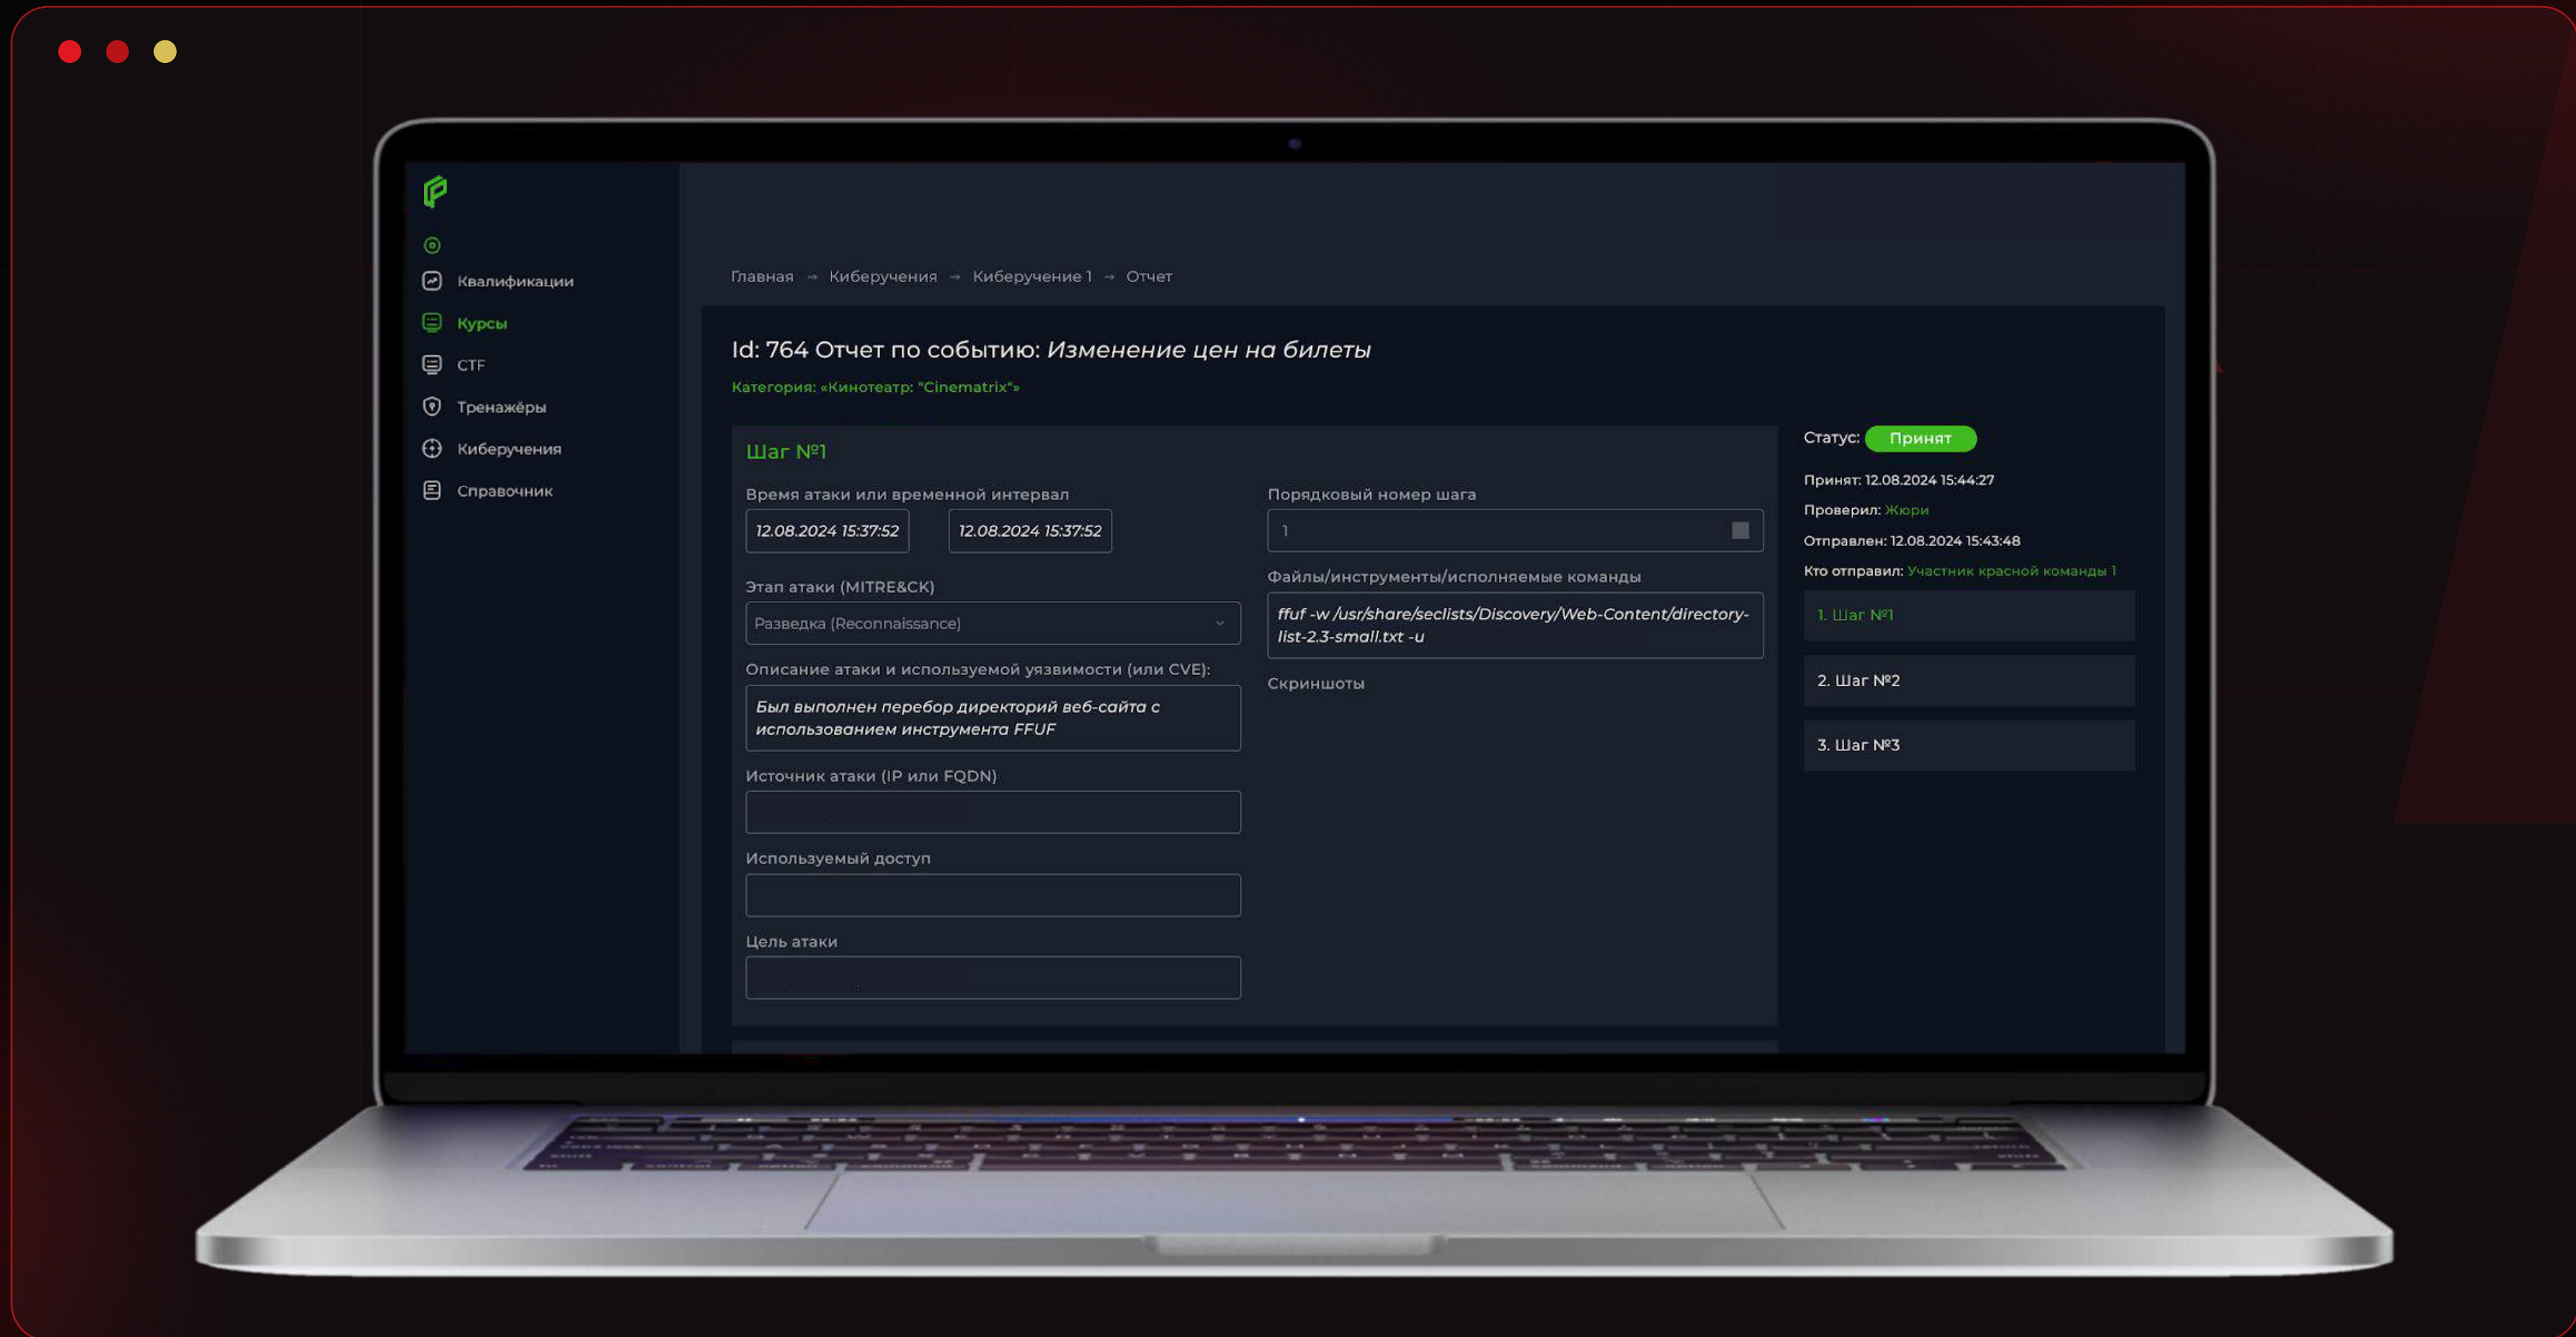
Квалификации
Курсы
CTF
Тренажёры
Киберучения
Справочник

Главная → Киберучения → Киберучение 1 → Отчет

Id: 764 Отчет по событию: Изменение цен на билеты

Категория: «Кинотеатр: "Cinematrix"»

Шаг №1

Время атаки или временной интервал

12.08.2024 15:37:52

12.08.2024 15:37:52

Этап атаки (MITRE&CK)

Разведка (Reconnaissance)

Описание атаки и используемой уязвимости (или CVE):

Был выполнен перебор директорий веб-сайта с использованием инструмента FFUF

Источник атаки (IP или FQDN)

Используемый доступ

Цель атаки

Порядковый номер шага

1

Файлы/инструменты/исполняемые команды

ffuf -w /usr/share/seclists/Discovery/Web-Content/directory-list-2.3-small.txt -u

Скриншоты

Статус: Принят

Принят: 12.08.2024 15:44:27

Проверил: Жюри

Отправлен: 12.08.2024 15:43:48

Кто отправил: Участник красной команды 1

1. Шаг №1

2. Шаг №2

3. Шаг №3